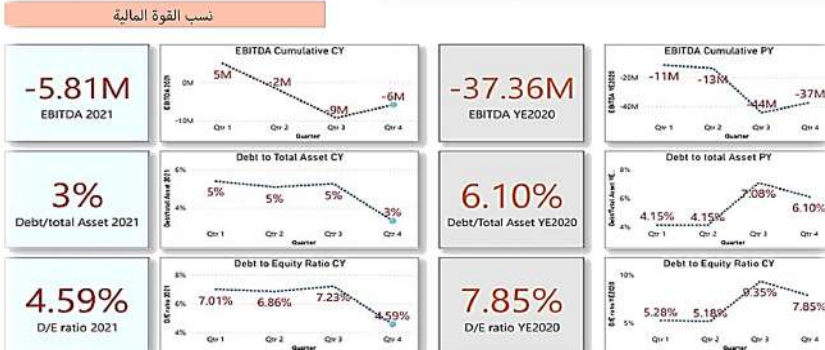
نسب القوة المالية

-5.81M
EBITDA 2021

EBITDA Cumulative CY
EBITDA 2021
0M
-10M
5M
-2M
-9M
-6M
Qtr 1
Qtr 2
Qtr 3
Qtr 4
Quarter

-37.36M
EBITDA YE2020

EBITDA Cumulative PY
EBITDA YE2020
-20M
-40M
-11M
-13M
-44M
-37M
Qtr 1
Qtr 2
Qtr 3
Qtr 4
Quarter

3%
Debt/total Asset 2021

Debt to Total Asset CY
Debt/total Asset 2021
6%
4%
5%
5%
5%
3%
Qtr 1
Qtr 2
Qtr 3
Qtr 4
Quarter

6.10%
Debt/Total Asset YE2020

Debt to total Asset PY
Debt/Total Asset YE
8%
6%
4%
4.15%
4.15%
7.08%
6.10%
Qtr 1
Qtr 2
Qtr 3
Qtr 4
Quarter

4.59%
D/E ratio 2021

Debt to Equity Ratio CY
D/E ratio 2021
8%
6%
4%
7.01%
6.86%
7.23%
4.59%
Qtr 1
Qtr 2
Qtr 3
Qtr 4
Quarter

7.85%
D/E ratio YE2020

Debt to Equity Ratio CY
D/E ratio YE2020
10%
5%
5.28%
5.18%
9.35%
7.85%
Qtr 1
Qtr 2
Qtr 3
Qtr 4
Quarter